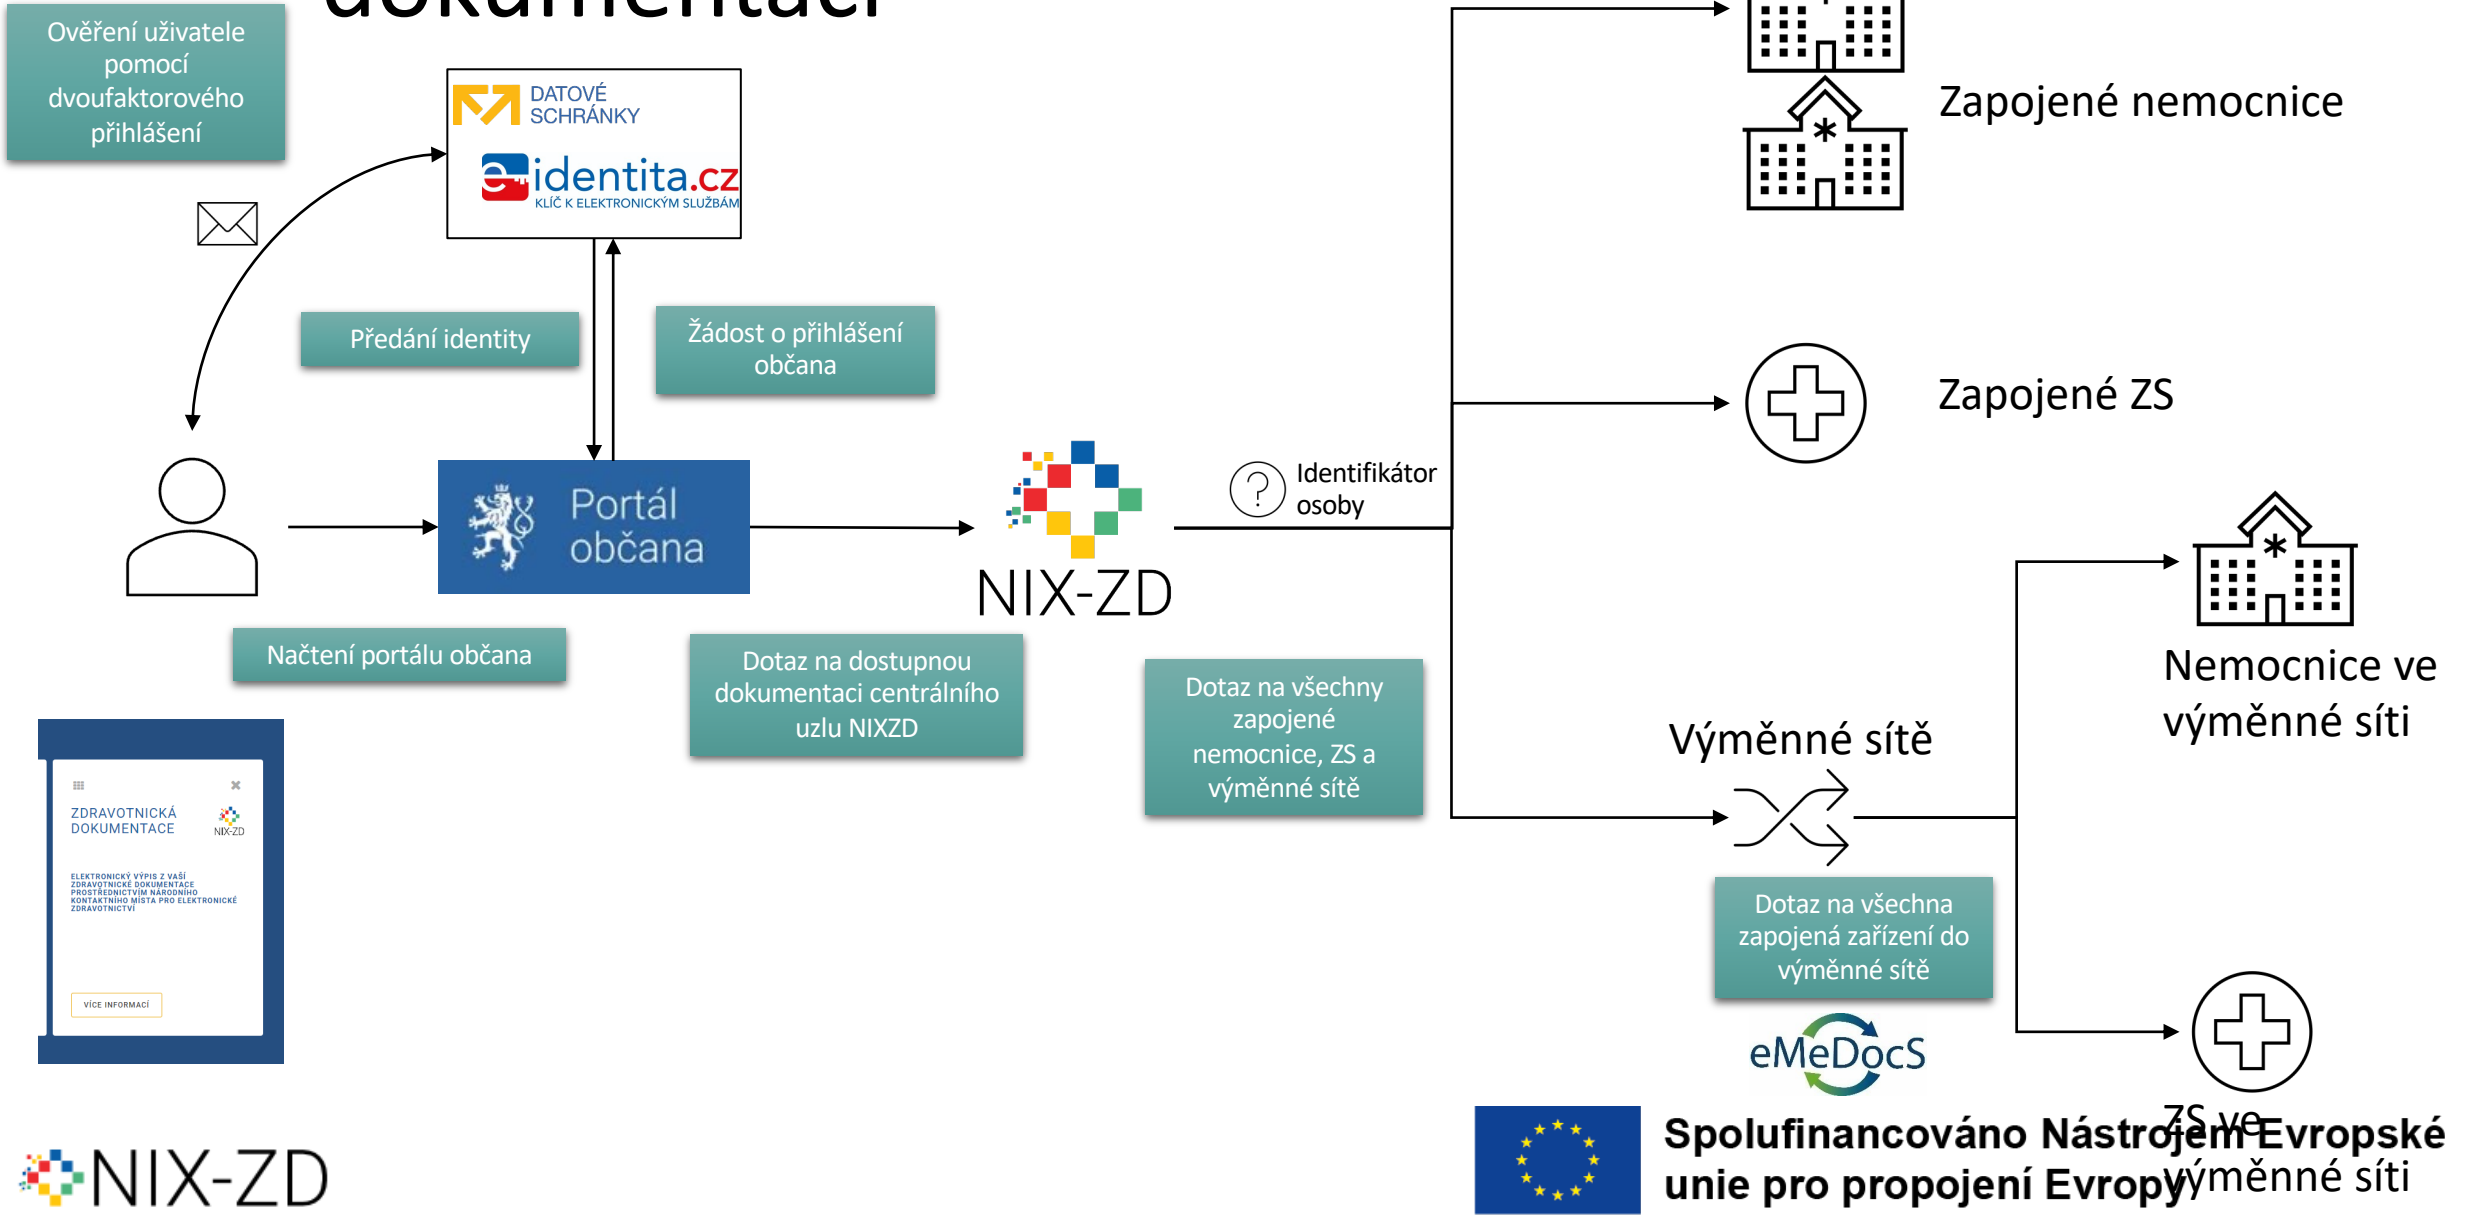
dokumentaci

Ověření uživatele pomocí dvoufaktorového přihlášení

DATOVÉ SCHRÁNKY

identita.cz
KLÍČ K ELEKTRONICKÝM SLUŽBÁM

Předání identity

Žádost o přihlášení občana

Portál občana

NIX-ZD

Identifikátor osoby

Načtení portálu občana

Dotaz na dostupnou dokumentaci centrálního uzlu NIXZD

Dotaz na všechny zapojené nemocnice, ZS a výměnné sítě

ZDRAVOTNICKÁ DOKUMENTACE

NIX-ZD

ELEKTRONICKÝ VÝPIS Z VAŠÍ ZDRAVOTNICKÉ DOKUMENTACE PROSTŘEDNICTVÍM NÁRODNÍHO KONTAKTNÍHO MÍSTA PRO ELEKTRONICKÉ ZDRAVOTNICTVÍ

VÍCE INFORMACÍ

Zapojené nemocnice

Zapojené ZS

Nemocnice ve výměnné síti

Výměnné sítě

Dotaz na všechna zapojená zařízení do výměnné sítě

eMeDocS

ZS ve výměnné síti

Spolufinancováno Nástrojem Evropské unie pro propojení Evropy

NIX-ZD